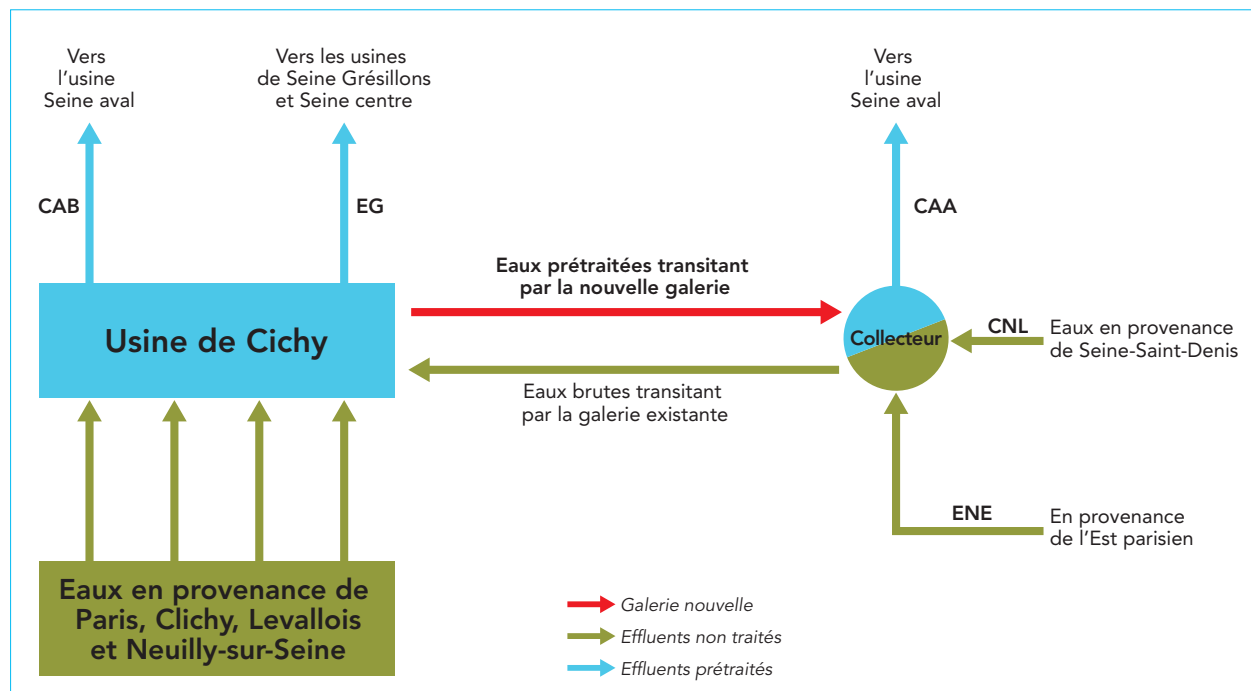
Vers l'usine Seine aval

Vers les usines de Seine Grésillons et Seine centre

Vers l'usine Seine aval

CAB

EG

CAA

Eaux prétraitées transitant par la nouvelle galerie

Usine de Cichy

Collecteur

CNL

Eaux en provenance de Seine-Saint-Denis

Eaux brutes transitant par la galerie existante

ENE

En provenance de l'Est parisien

Eaux en provenance de Paris, Clichy, Levallois et Neuilly-sur-Seine

Galerie nouvelle

Effluents non traités

Effluents prétraités